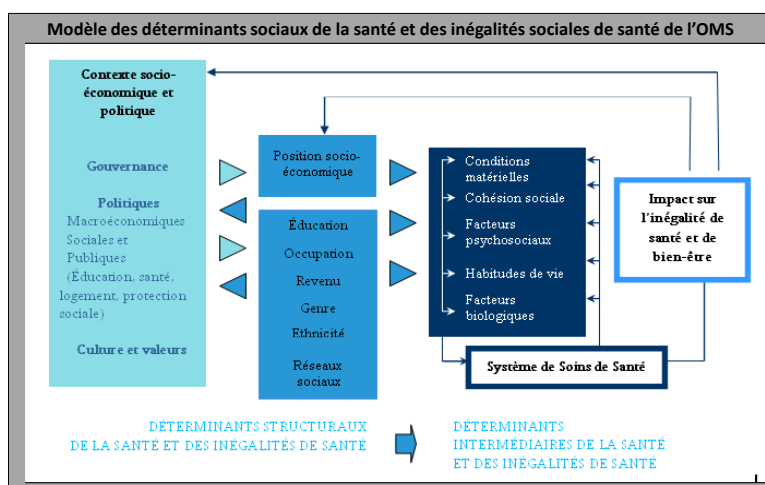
Modèle des déterminants sociaux de la santé et des inégalités sociales de santé de l'OMS

Contexte socio-économique et politique

Gouvernance

Politiques
Macroéconomiques
Sociales et Publiques
(Éducation, santé, logement, protection sociale)

Culture et valeurs

Position socio-économique

Éducation

Occupation

Revenu

Genre

Ethnicité

Réseaux sociaux

Conditions matérielles

Cohésion sociale

Facteurs psychosociaux

Habitudes de vie

Facteurs biologiques

Impact sur l'inégalité de santé et de bien-être

Système de Soins de Santé

DÉTERMINANTS STRUCTURAUX DE LA SANTÉ ET DES INÉGALITÉS DE SANTÉ

DÉTERMINANTS INTERMÉDIAIRES DE LA SANTÉ ET DES INÉGALITÉS DE SANTÉ